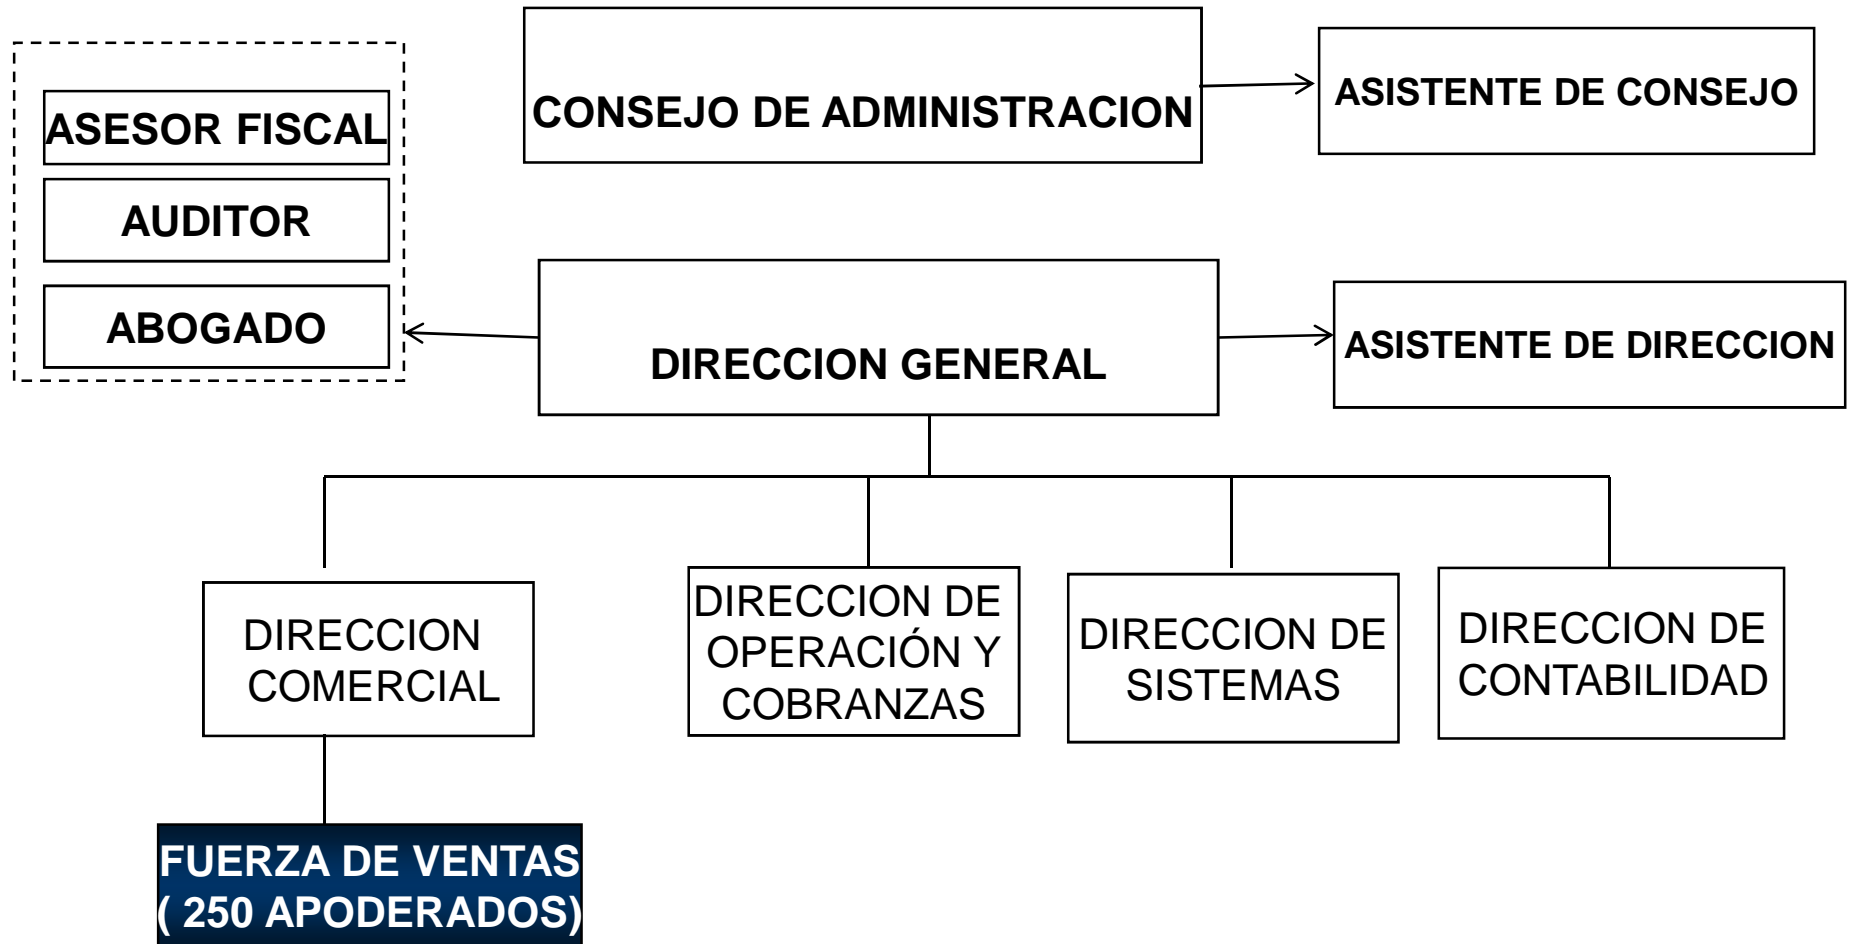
ASESOR FISCAL

AUDITOR

ABOGADO

CONSEJO DE ADMINISTRACION

ASISTENTE DE CONSEJO

DIRECCION GENERAL

ASISTENTE DE DIRECCION

DIRECCION COMERCIAL

DIRECCION DE OPERACIÓN Y COBRANZAS

DIRECCION DE SISTEMAS

DIRECCION DE CONTABILIDAD

FUERZA DE VENTAS ( 250 APODERADOS)